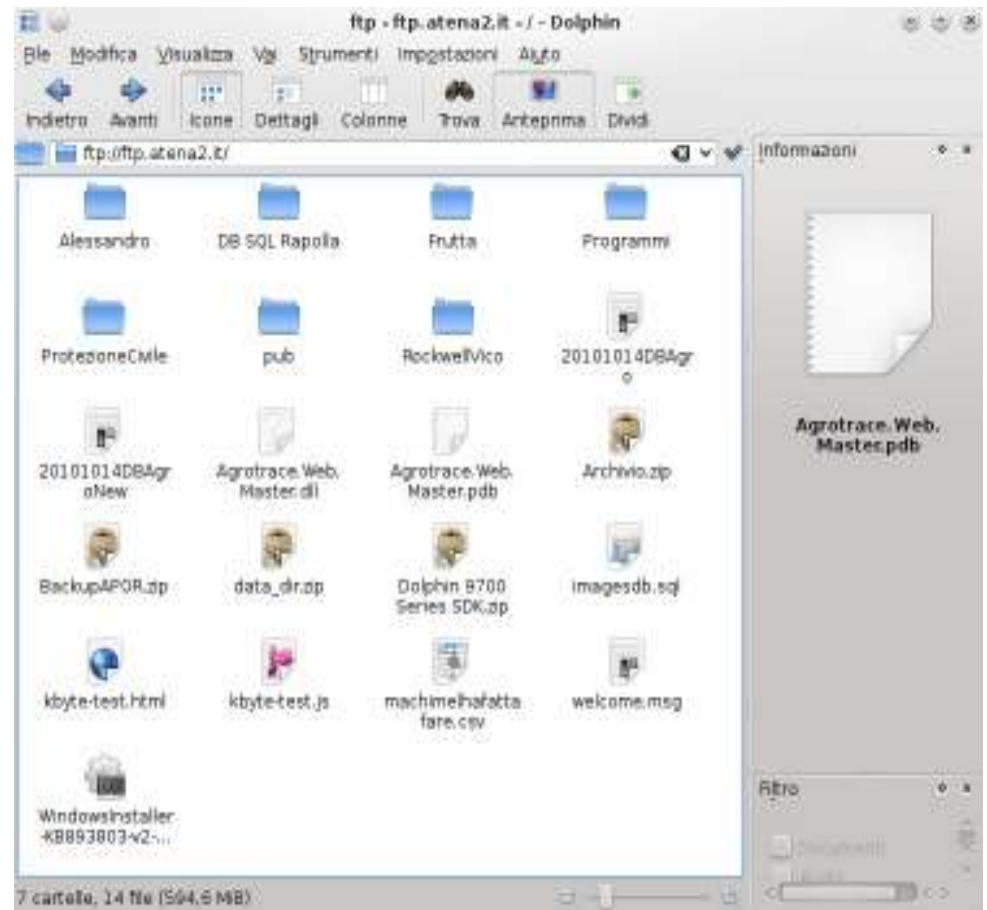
ftp - ftp.atena2.it - / - Dolphin

File Modifica Visualizza Vai Strumenti Impostazioni Aiuto

Indietro Avanti Icone Dettagli Colonne Trova Anteprima Dividi

ftp://ftp.atena2.it/

Informazioni

Alessandro
DB SQL Rapolla
Frutta
Programmi
ProtezioneCivile
pub
RockwellVico
20101014DBAgro
20101014DBAgroNew
Agrotrace.Web.Master.dll
Agrotrace.Web.Master.pdb
Archivio.zip
BackupAPOR.zip
data_dir.zip
Dolphin 9700 Series SDK.zip
imagesdb.sql
kbyte-test.html
kbyte-test.js
machimelhafattafare.csv
welcome.msg
WindowsInstaller-KB893803-v2-...

Agrotrace.Web.Master.pdb

Filtro

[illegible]

7 cartelle, 14 file (594,6 MiB)